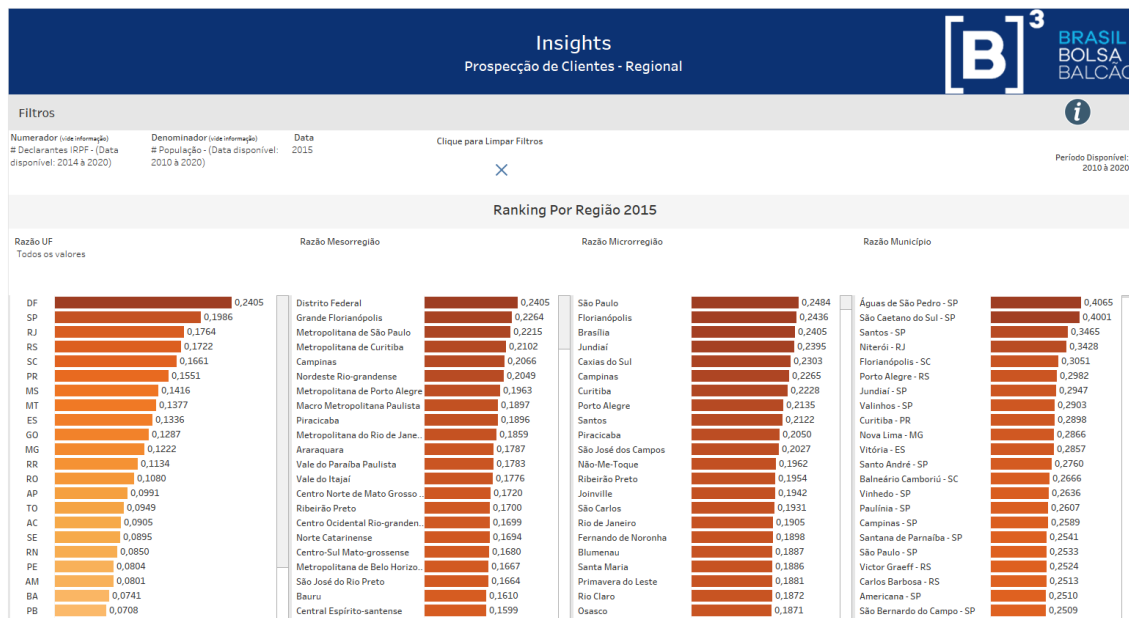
Insights
Prospecção de Clientes - Regional

BRASIL
BOLSA
BALCÃO

Filtros

Numerador (vide informação)
# Declarantes IRPF - (Data disponível: 2014 à 2020)

Denominador (vide informação)
# População - (Data disponível: 2010 à 2020)

Data
2015

Clique para Limpar Filtros

Período Disponível:
2010 à 2020

Ranking Por Região 2015

Razão UF
Todos os valores

| UF | Razão |
|---|---|
| DF | 0,2405 |
| SP | 0,1986 |
| RJ | 0,1764 |
| RS | 0,1722 |
| SC | 0,1661 |
| PR | 0,1551 |
| MS | 0,1416 |
| MT | 0,1377 |
| ES | 0,1336 |
| GO | 0,1287 |
| MG | 0,1222 |
| RR | 0,1134 |
| RO | 0,1080 |
| AP | 0,0991 |
| TO | 0,0949 |
| AC | 0,0905 |
| SE | 0,0895 |
| RN | 0,0850 |
| PE | 0,0804 |
| AM | 0,0801 |
| BA | 0,0741 |
| PB | 0,0708 |

Razão Mesorregião

| Mesorregião | Razão |
|---|---|
| Distrito Federal | 0,2405 |
| Grande Florianópolis | 0,2264 |
| Metropolitana de São Paulo | 0,2215 |
| Metropolitana de Curitiba | 0,2102 |
| Campinas | 0,2066 |
| Nordeste Rio-grandense | 0,2049 |
| Metropolitana de Porto Alegre | 0,1963 |
| Macro Metropolitana Paulista | 0,1897 |
| Piracicaba | 0,1896 |
| Metropolitana do Rio de Jane.. | 0,1859 |
| Araraquara | 0,1787 |
| Vale do Paraíba Paulista | 0,1783 |
| Vale do Itajaí | 0,1776 |
| Centro Norte de Mato Grosso .. | 0,1720 |
| Ribeirão Preto | 0,1700 |
| Centro Ocidental Rio-granden.. | 0,1699 |
| Norte Catarinense | 0,1694 |
| Centro-Sul Mato-grossense | 0,1680 |
| Metropolitana de Belo Horizo.. | 0,1667 |
| São José do Rio Preto | 0,1664 |
| Bauru | 0,1610 |
| Central Espírito-santense | 0,1599 |

Razão Microrregião

| Microrregião | Razão |
|---|---|
| São Paulo | 0,2484 |
| Florianópolis | 0,2436 |
| Brasília | 0,2405 |
| Jundiaí | 0,2395 |
| Caxias do Sul | 0,2303 |
| Campinas | 0,2265 |
| Curitiba | 0,2228 |
| Porto Alegre | 0,2135 |
| Santos | 0,2122 |
| Piracicaba | 0,2050 |
| São José dos Campos | 0,2027 |
| Não-Me-Toque | 0,1962 |
| Ribeirão Preto | 0,1954 |
| Joinville | 0,1942 |
| São Carlos | 0,1931 |
| Rio de Janeiro | 0,1905 |
| Fernando de Noronha | 0,1898 |
| Blumenau | 0,1887 |
| Santa Maria | 0,1886 |
| Primavera do Leste | 0,1881 |
| Rio Claro | 0,1872 |
| Osasco | 0,1871 |

Razão Município

| Município | Razão |
|---|---|
| Águas de São Pedro - SP | 0,4065 |
| São Caetano do Sul - SP | 0,4001 |
| Santos - SP | 0,3465 |
| Niterói - RJ | 0,3428 |
| Florianópolis - SC | 0,3051 |
| Porto Alegre - RS | 0,2982 |
| Jundiaí - SP | 0,2947 |
| Valinhos - SP | 0,2903 |
| Curitiba - PR | 0,2898 |
| Nova Lima - MG | 0,2866 |
| Vitória - ES | 0,2857 |
| Santo André - SP | 0,2760 |
| Balneário Camboriú - SC | 0,2666 |
| Vinhedo - SP | 0,2636 |
| Paulínia - SP | 0,2607 |
| Campinas - SP | 0,2589 |
| Santana de Parnaíba - SP | 0,2541 |
| São Paulo - SP | 0,2533 |
| Victor Graeff - RS | 0,2524 |
| Carlos Barbosa - RS | 0,2513 |
| Americana - SP | 0,2510 |
| São Bernardo do Campo - SP | 0,2509 |